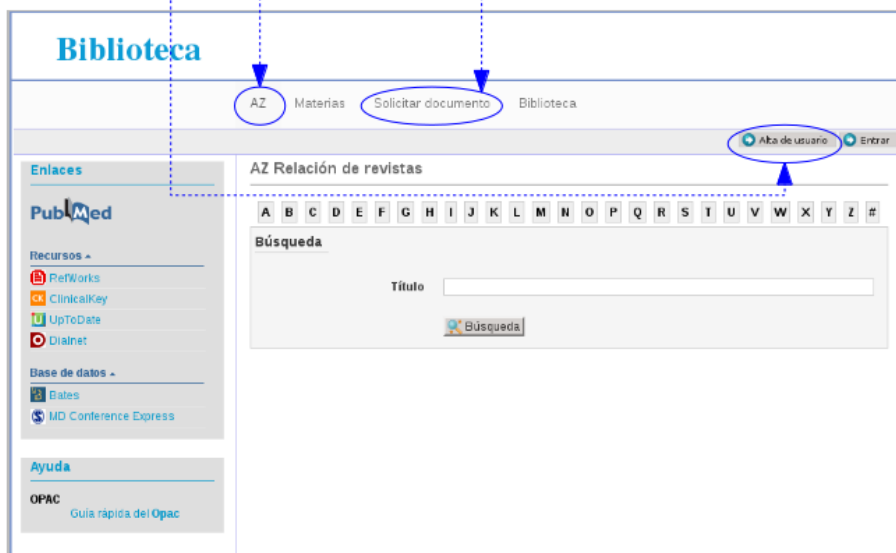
Biblioteca

AZ Materias Solicitar documento Biblioteca

Alta de usuario Entrar

Enlaces

PubMed

Recursos

RefWorks
ClinicalKey
UpToDate
Dialnet

Base de datos

Bates
MD Conference Express

Ayuda

OPAC
Guía rápida del Opac

AZ Relación de revistas

| A | B | C | D | E | F | G | H | I | J | K | L | M | N | O | P | Q | R | S | T | U | V | W | X | Y | Z | # |
|---|---|---|---|---|---|---|---|---|---|---|---|---|---|---|---|---|---|---|---|---|---|---|---|---|---|---|

Búsqueda

Título

Búsqueda